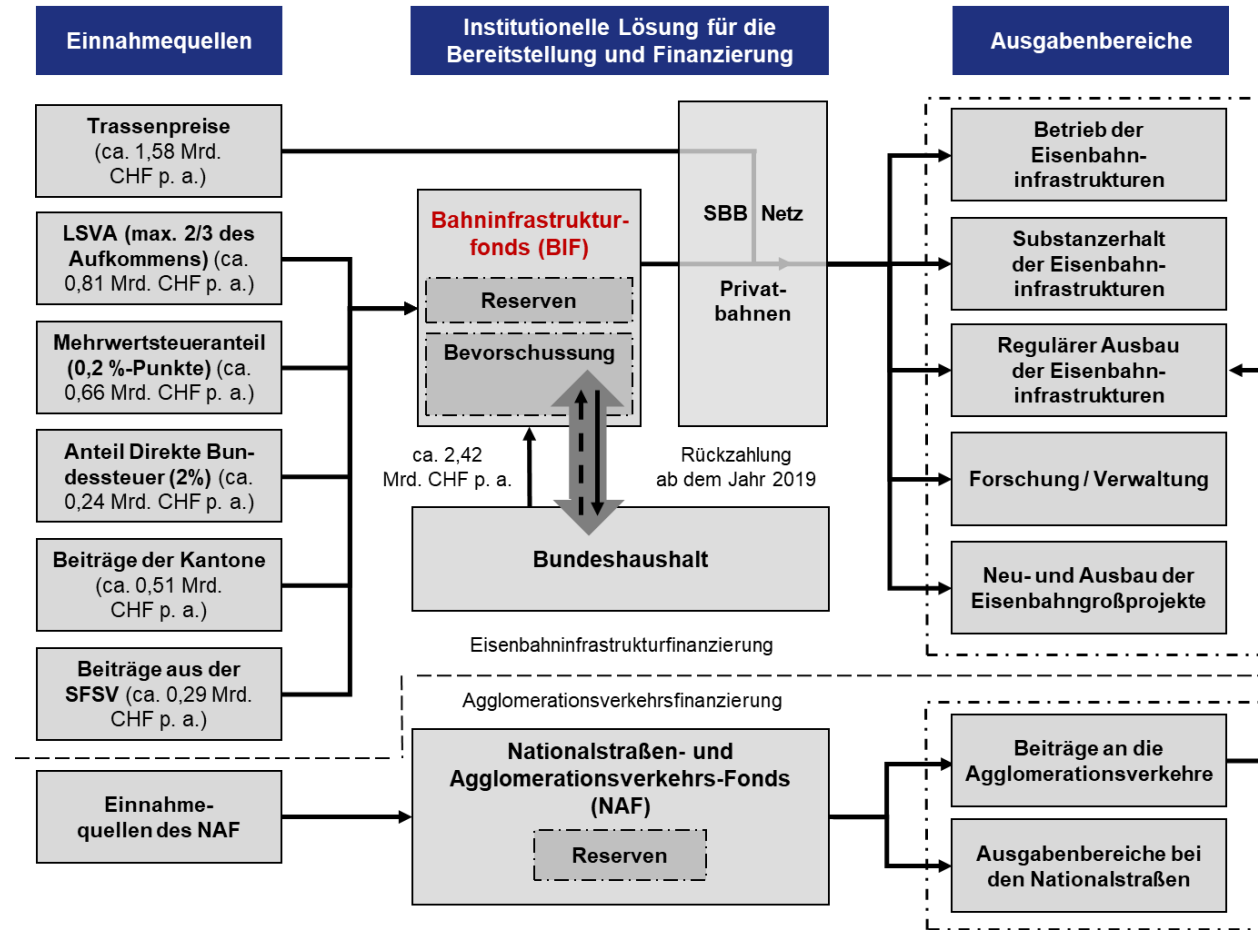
Einnahmequellen

Institutionelle Lösung für die Bereitstellung und Finanzierung

Ausgabenbereiche

Trassenpreise (ca. 1,58 Mrd. CHF p. a.)

LSVA (max. 2/3 des Aufkommens) (ca. 0,81 Mrd. CHF p. a.)

Mehrwertsteueranteil (0,2 %-Punkte) (ca. 0,66 Mrd. CHF p. a.)

Anteil Direkte Bundessteuer (2%) (ca. 0,24 Mrd. CHF p. a.)

Beiträge der Kantone (ca. 0,51 Mrd. CHF p. a.)

Beiträge aus der SFSV (ca. 0,29 Mrd. CHF p. a.)

Bahninfrastrukturfonds (BIF)

Reserven

Bevorschussung

SBB Netz

Privatbahnen

ca. 2,42 Mrd. CHF p. a.

Rückzahlung ab dem Jahr 2019

Bundeshaushalt

Betrieb der Eisenbahninfrastrukturen

Substanzerhalt der Eisenbahninfrastrukturen

Regulärer Ausbau der Eisenbahninfrastrukturen

Forschung / Verwaltung

Neu- und Ausbau der Eisenbahngroßprojekte

Eisenbahninfrastrukturfinanzierung

Agglomerationsverkehrsfinanzierung

Einnahmequellen des NAF

Nationalstraßen- und Agglomerationsverkehrs-Fonds (NAF)

Reserven

Beiträge an die Agglomerationsverkehre

Ausgabenbereiche bei den Nationalstraßen